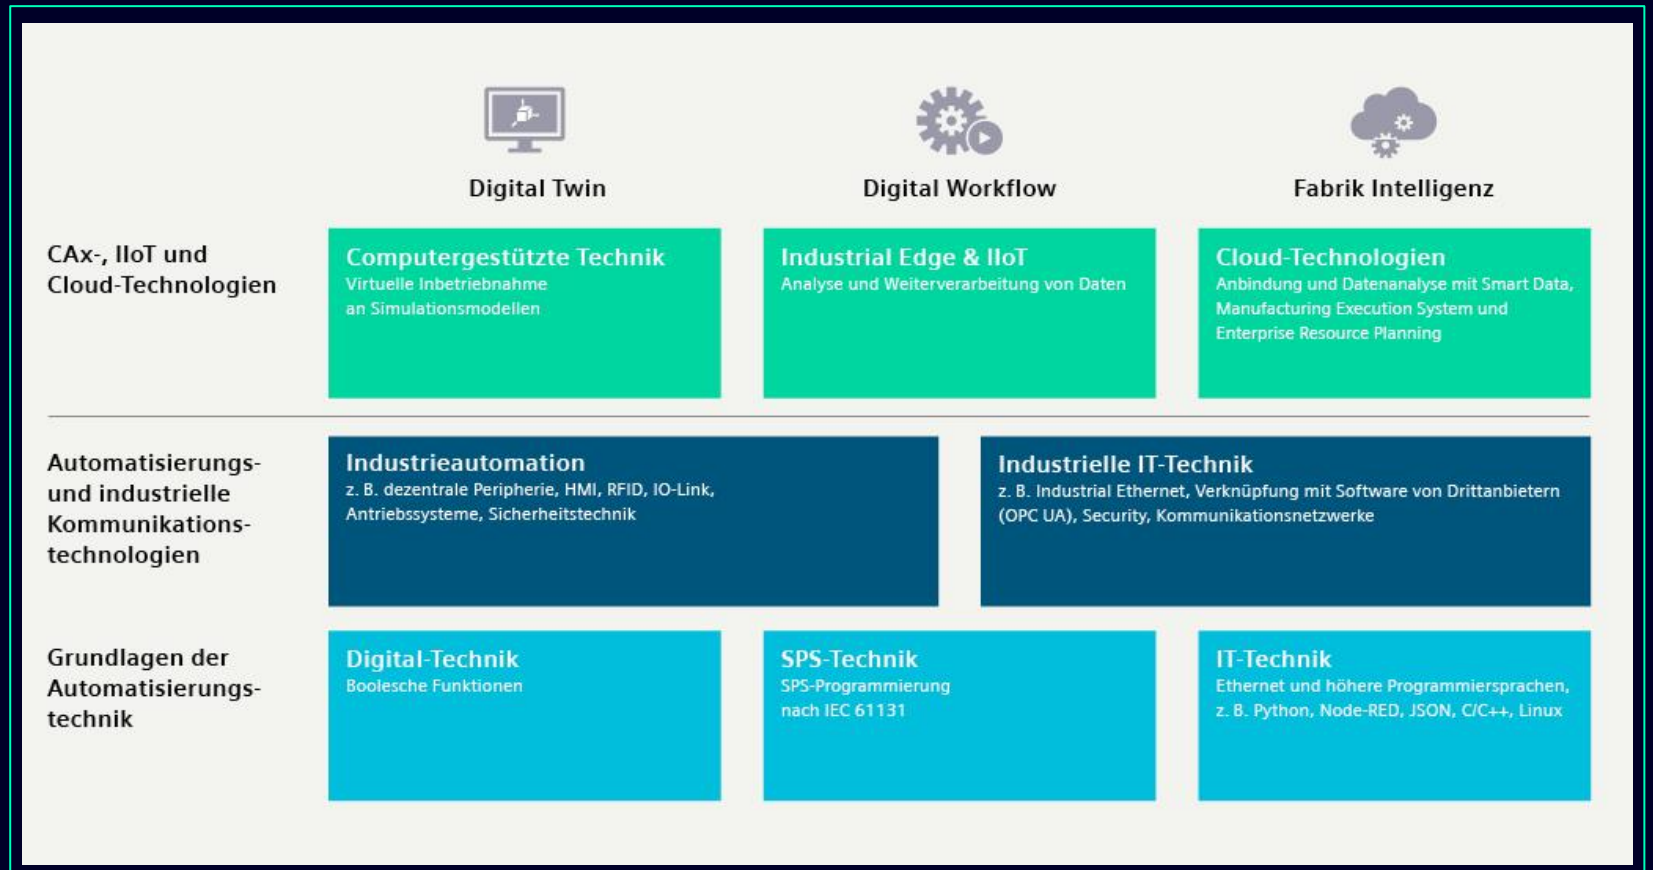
Digital Twin

Digital Workflow

Fabrik Intelligenz

CAx-, IIoT und Cloud-Technologien

Computergestützte Technik
Virtuelle Inbetriebnahme an Simulationsmodellen

Industrial Edge & IIoT
Analyse und Weiterverarbeitung von Daten

Cloud-Technologien
Anbindung und Datenanalyse mit Smart Data, Manufacturing Execution System und Enterprise Resource Planning

Automatisierungs- und industrielle Kommunikations-technologien

Industrieautomation
z. B. dezentrale Peripherie, HMI, RFID, IO-Link, Antriebssysteme, Sicherheitstechnik

Industrielle IT-Technik
z. B. Industrial Ethernet, Verknüpfung mit Software von Drittanbietern (OPC UA), Security, Kommunikationsnetzwerke

Grundlagen der Automatisierungs-technik

Digital-Technik
Boolesche Funktionen

SPS-Technik
SPS-Programmierung nach IEC 61131

IT-Technik
Ethernet und höhere Programmiersprachen, z. B. Python, Node-RED, JSON, C/C++, Linux